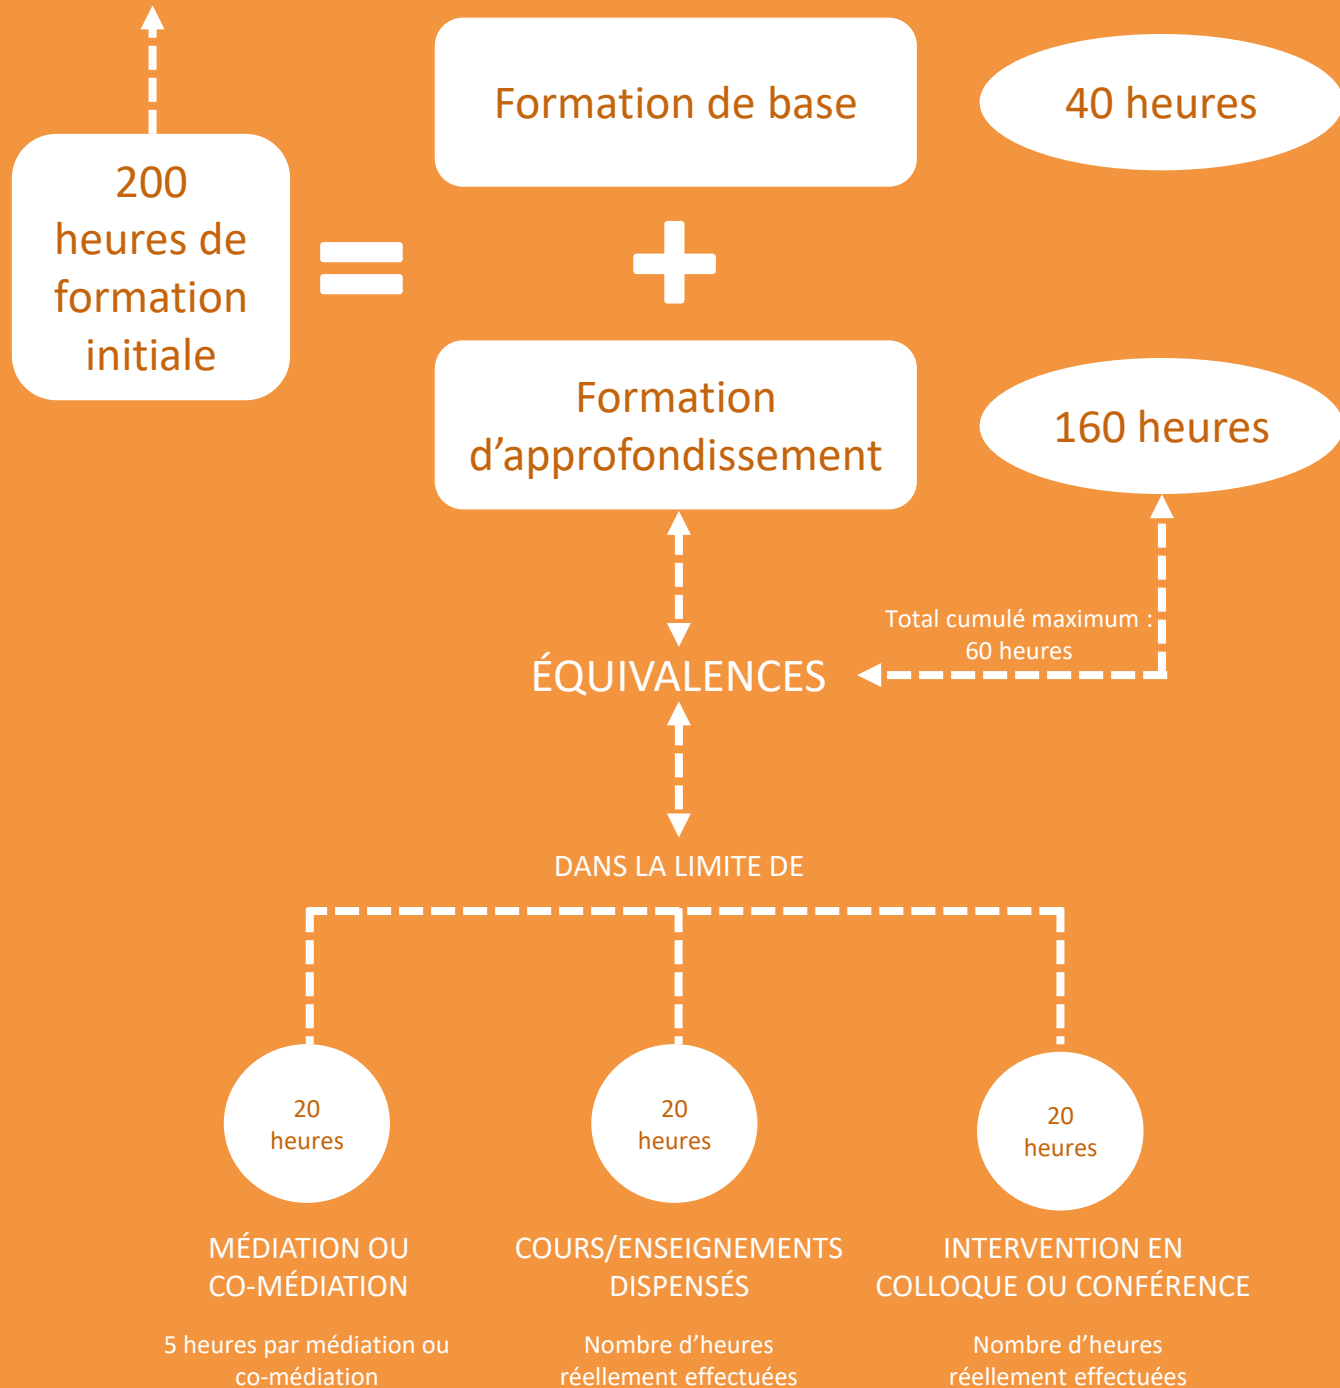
200 heures de formation initiale

=

Formation de base

40 heures

+

Formation d’approfondissement

160 heures

Total cumulé maximum : 60 heures

ÉQUIVALENCES

DANS LA LIMITE DE

20 heures

MÉDIATION OU CO-MÉDIATION

5 heures par médiation ou co-médiation

20 heures

COURS/ENSEIGNEMENTS DISPENSÉS

Nombre d’heures réellement effectuées

20 heures

INTERVENTION EN COLLOQUE OU CONFÉRENCE

Nombre d’heures réellement effectuées